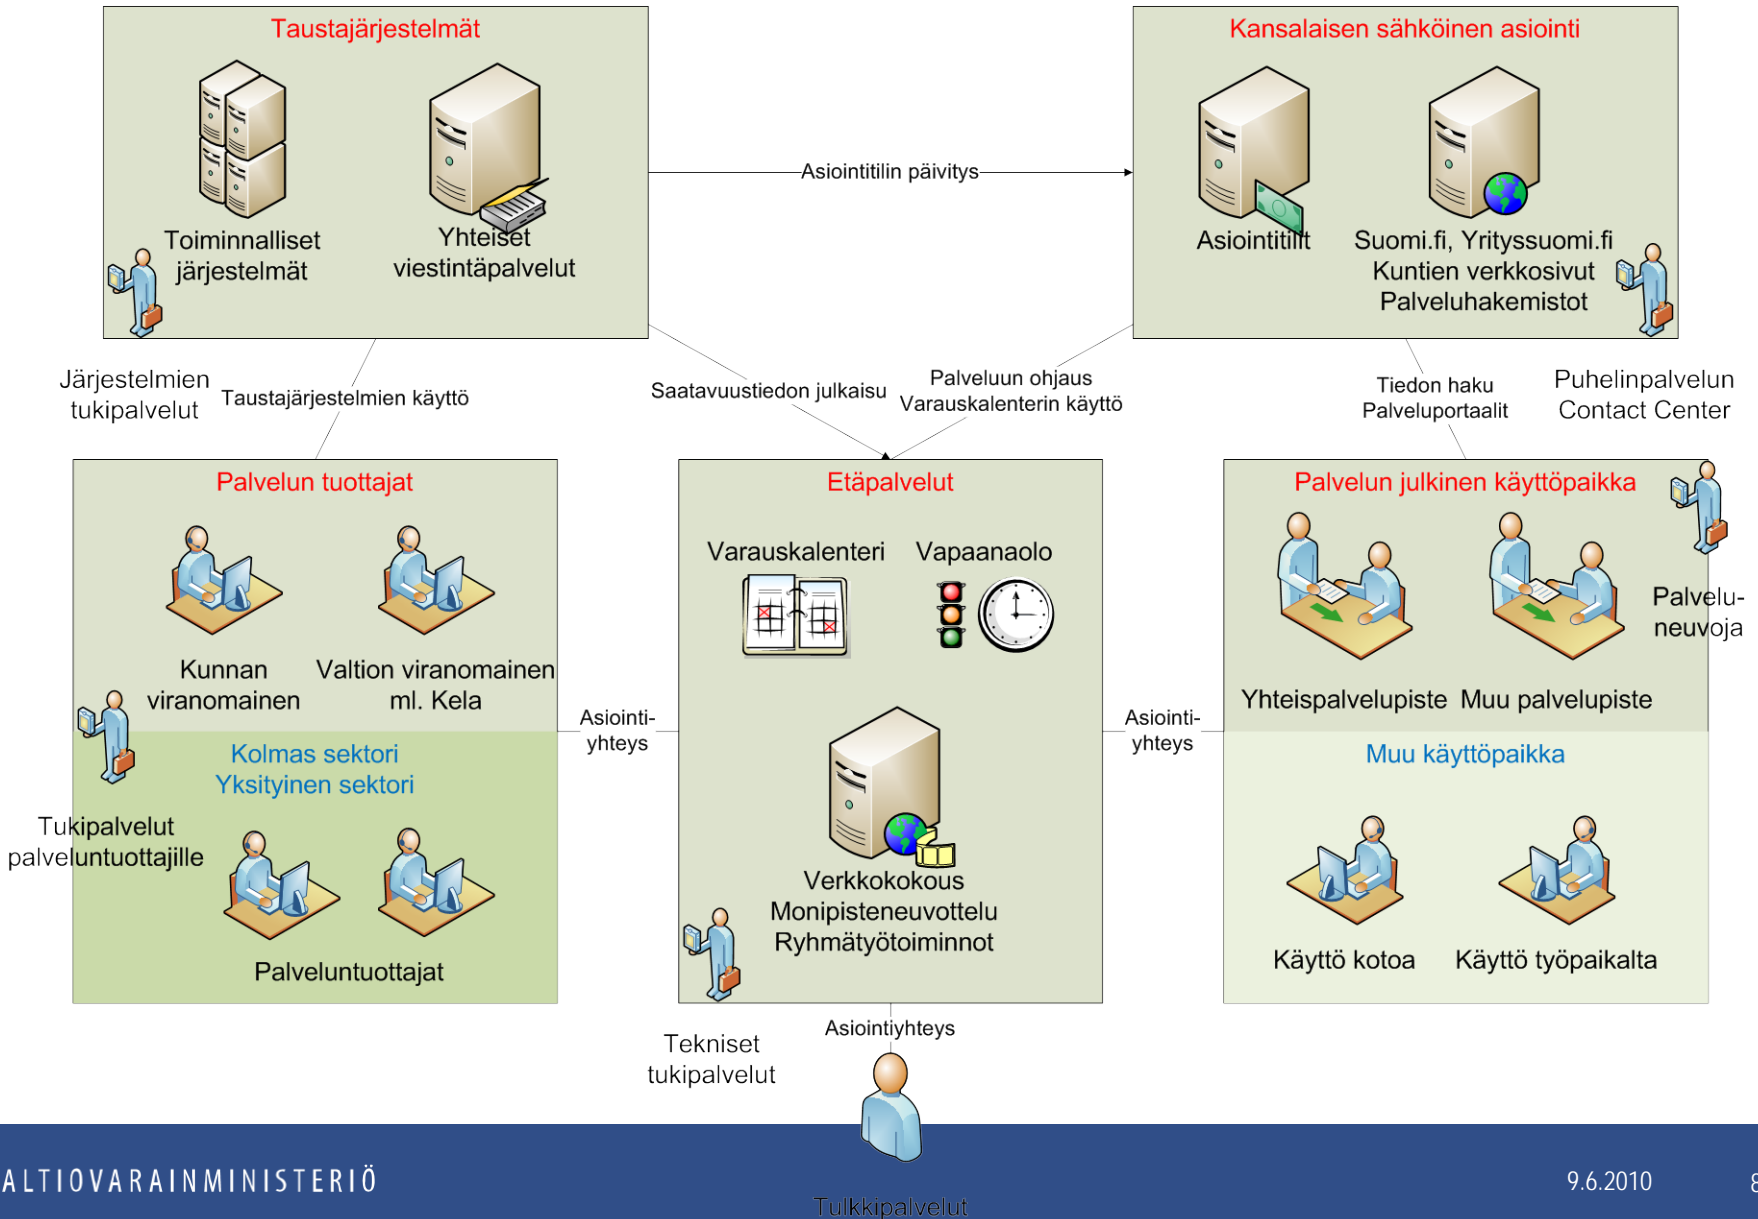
Taustajärjestelmät

Toiminnalliset järjestelmät

Yhteiset viestintäpalvelut

Kansalaisen sähköinen asiointi

Asiointitilit

Suomi.fi, Yrityssuomi.fi
Kuntien verkkosivut
Palveluhakemistot

Asiointitilin päivitys

Järjestelmien tukipalvelut

Taustajärjestelmien käyttö

Saatavuustiedon julkaisu

Palveluun ohjaus
Varauskalenterin käyttö

Tiedon haku
Palveluportaalit

Puhelinpalvelun
Contact Center

Palvelun tuottajat

Kunnan viranomainen

Valtion viranomainen ml. Kela

Kolmas sektori
Yksityinen sektori

Tukipalvelut palveluntuottajille

Palveluntuottajat

Asiointi-yhteys

Etäpalvelut

Varauskalenteri

Vapaanaolo

Verkkokokous
Monipisteneuvottelu
Ryhmätyötoiminnot

Asiointi-yhteys

Palvelun julkinen käyttöpaikka

Palvelu-neuvoja

Yhteispalvelupiste

Muu palvelupiste

Muu käyttöpaikka

Käyttö kotoa

Käyttö työpaikalta

Tekniset tukipalvelut

Asiointiyhteys

Tulkkipalvelut

ALTIOVARAINMINISTERIÖ

9.6.2010

8